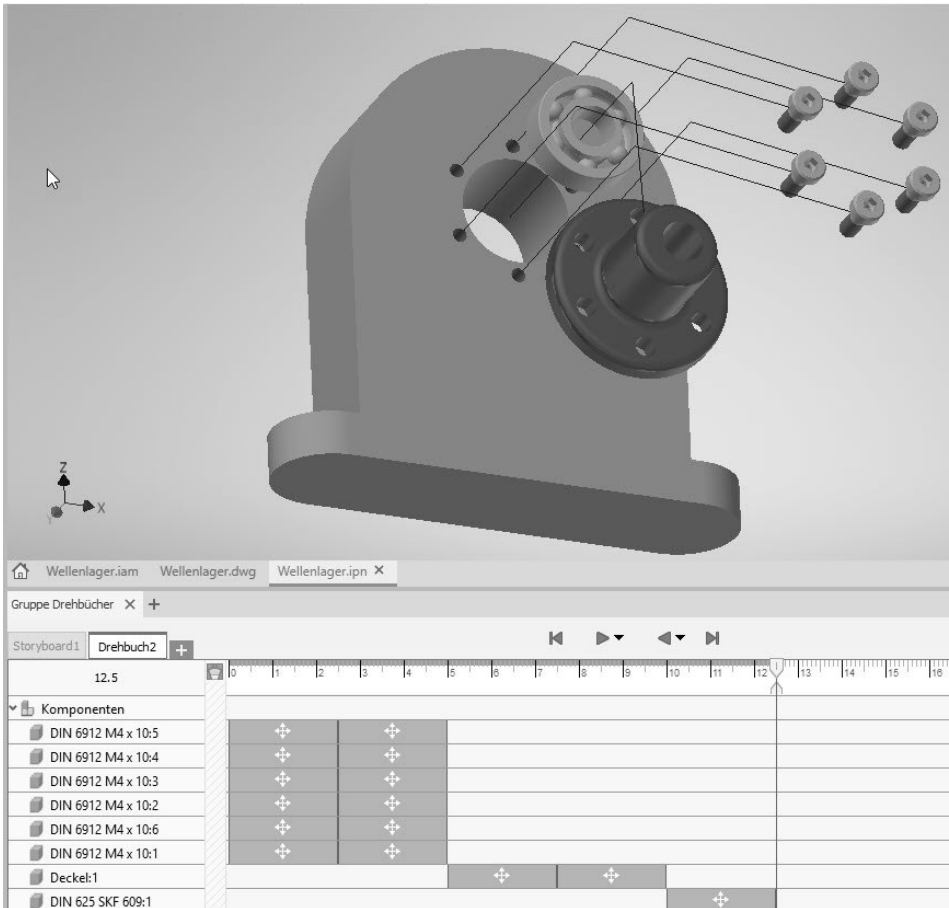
Z
Y
X

Wellenlager.iam Wellenlager.dwg Wellenlager.ipn ×

Gruppe Drehbücher × +

Storyboard1 Drehbuch2 +

12.5

0 1 2 3 4 5 6 7 8 9 10 11 12 13 14 15 16

Komponenten
DIN 6912 M4 x 10:5
DIN 6912 M4 x 10:4
DIN 6912 M4 x 10:3
DIN 6912 M4 x 10:2
DIN 6912 M4 x 10:6
DIN 6912 M4 x 10:1
Deckel:1
DIN 625 SKF 609:1